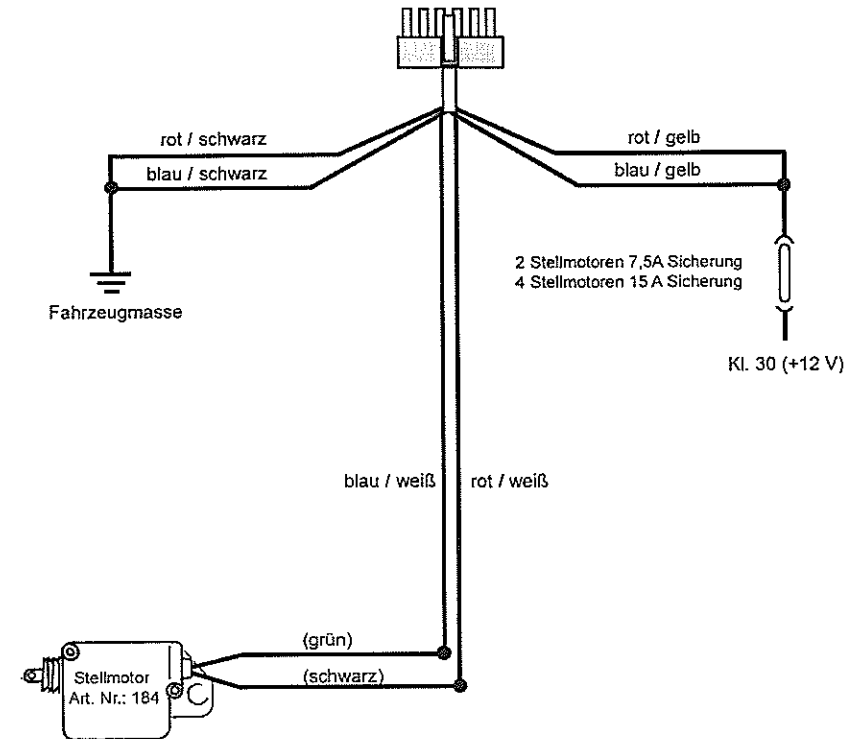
rot / schwarz
blau / schwarz
rot / gelb
blau / gelb
2 Stellmotoren 7,5A Sicherung
4 Stellmotoren 15 A Sicherung
Fahrzeugmasse
Kl. 30 (+12 V)
blau / weiß
rot / weiß
(grün)
(schwarz)
Stellmotor
Art. Nr.: 184